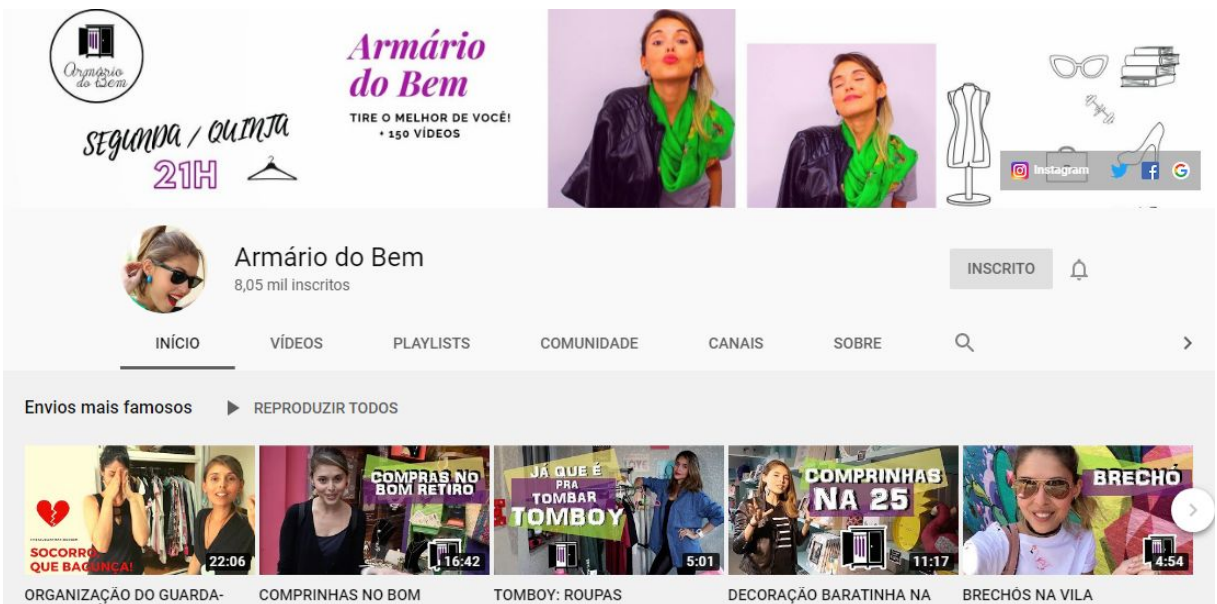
Armário do Bem

SEGUNDA / QUINTA
21H

Armário do Bem
TIRE O MELHOR DE VOCÊ!
+ 150 VÍDEOS

Instagram

Armário do Bem
8,05 mil inscritos

INSCRITO

INÍCIO
VÍDEOS
PLAYLISTS
COMUNIDADE
CANAIS
SOBRE

Envios mais famosos
REPRODUZIR TODOS

SOCORRO QUE BAGUNÇA!
22:06
ORGANIZAÇÃO DO GUARDA-

COMPRAS NO BOM RETIRO
16:42
COMPRINHAS NO BOM

JÁ QUE É PRA TOMBAR TOMBOY
5:01
TOMBOY: ROUPAS

COMPRINHAS NA 25
11:17
DECORAÇÃO BARATINHA NA

BRECHÓ
4:54
BRECHÓS NA VILA